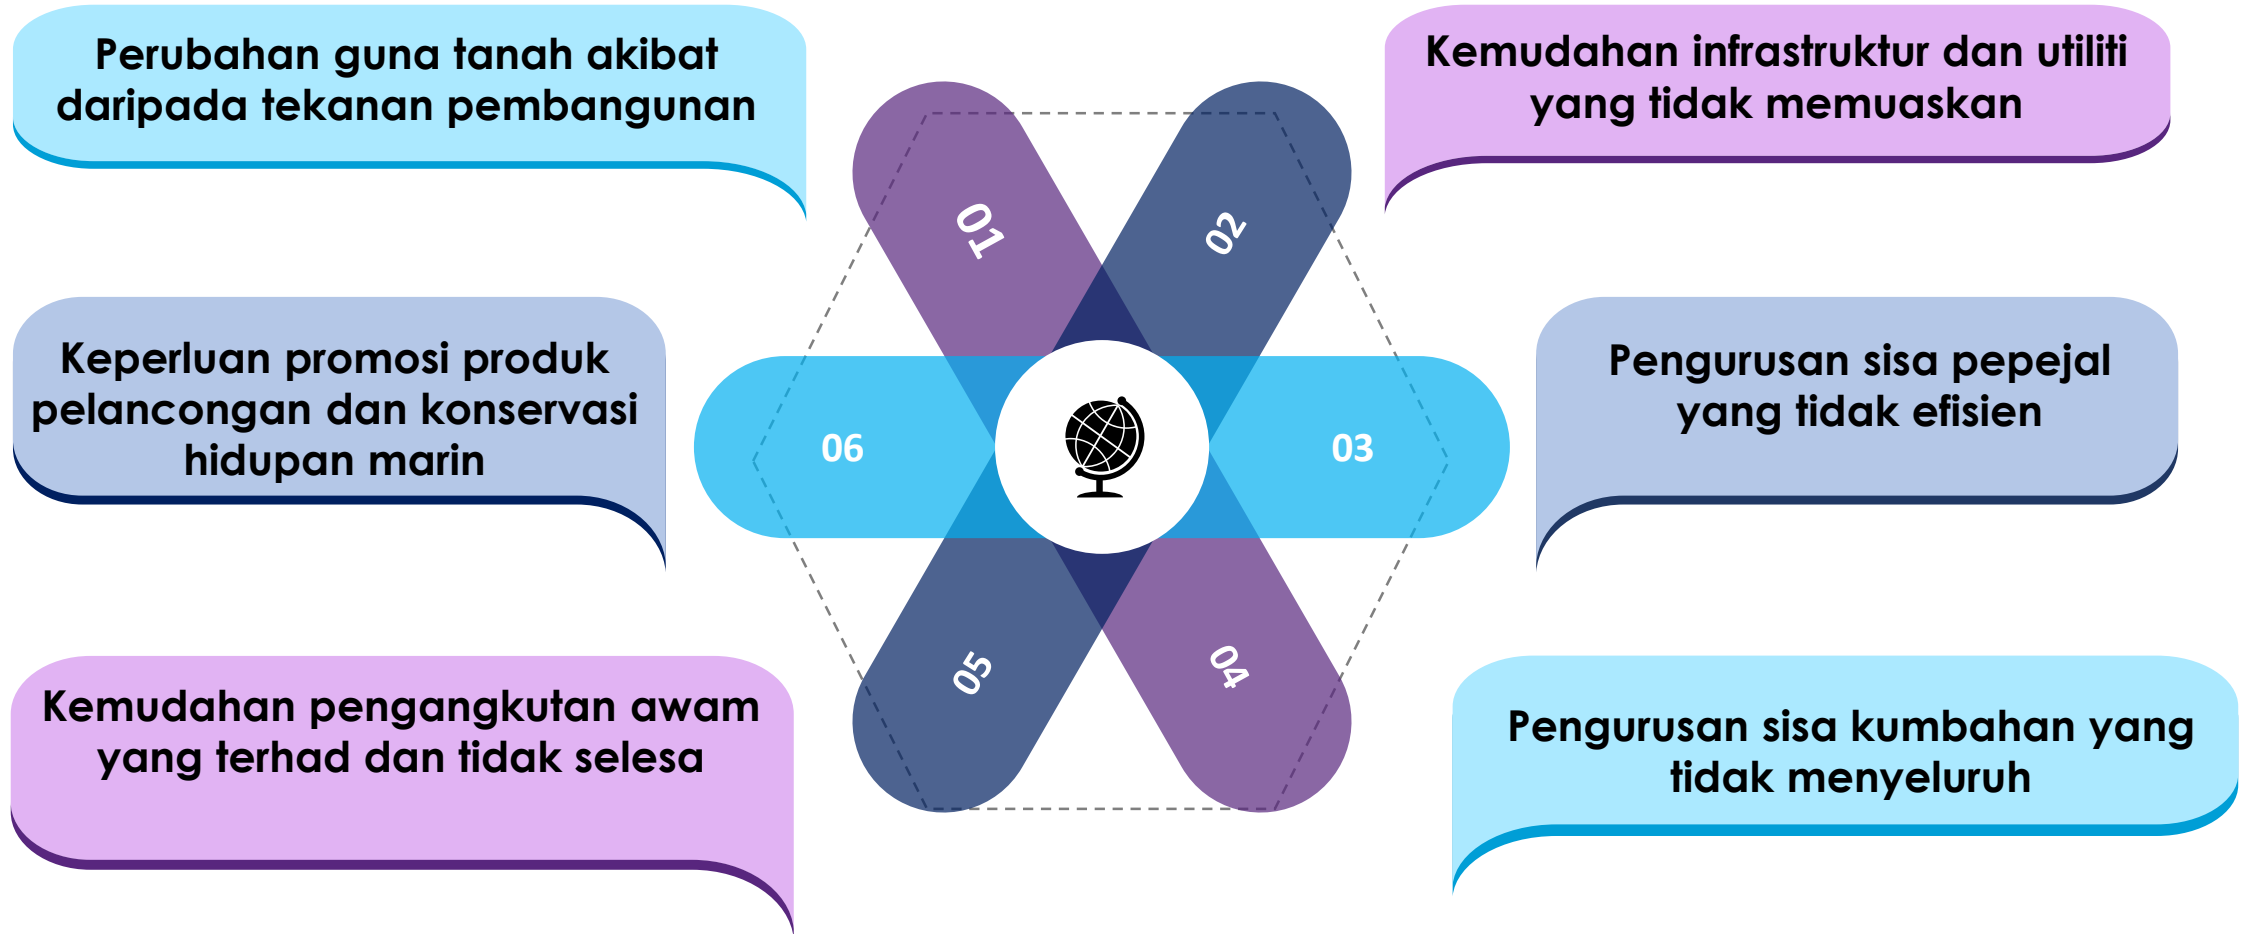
Perubahan guna tanah akibat daripada tekanan pembangunan

01

02

Kemudahan infrastruktur dan utiliti yang tidak memuaskan

Keperluan promosi produk pelancongan dan konservasi hidupan marin

06

03

Pengurusan sisa pepejal yang tidak efisien

05

04

Kemudahan pengangkutan awam yang terhad dan tidak selesa

Pengurusan sisa kumbahan yang tidak menyeluruh